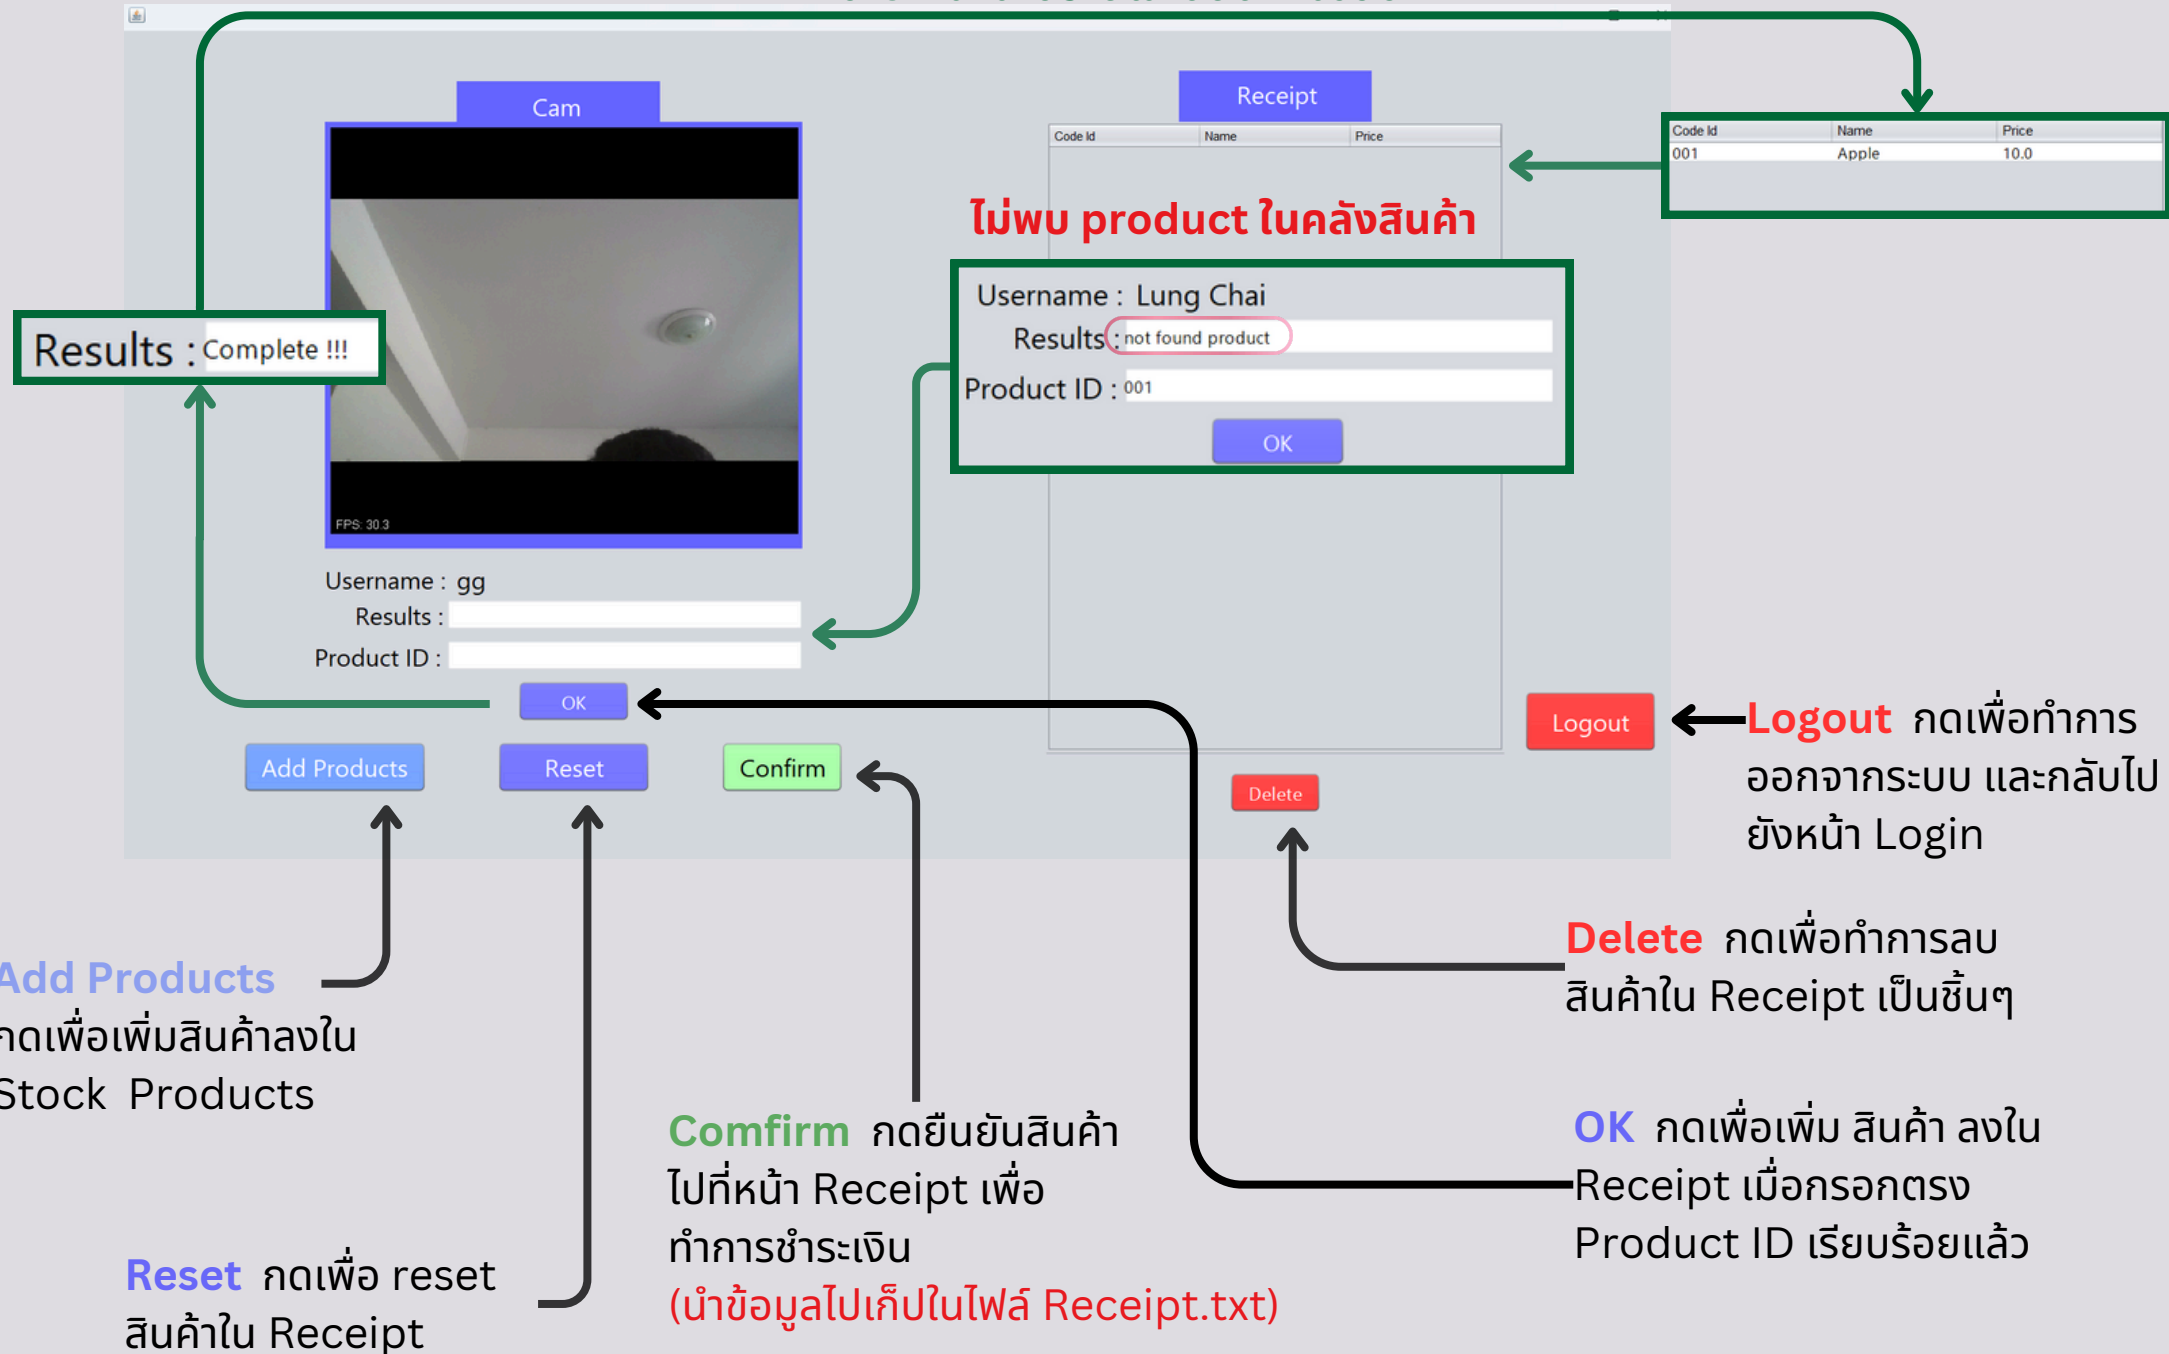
Cam

Receipt

| Code Id | Name | Price |
|---|---|---|

| Code Id | Name | Price |
|---|---|---|
| 001 | Apple | 10.0 |

ไม่พบ product ในคลังสินค้า

Username : Lung Chai
Results : not found product
Product ID : 001
OK

Results : Complete !!!

FPS: 30.3

Username : gg
Results :
Product ID :
OK

Add Products
Reset
Confirm
Delete
Logout

Logout กดเพื่อทำการออกจากระบบ และกลับไปยังหน้า Login

Delete กดเพื่อทำการลบสินค้าใน Receipt เป็นชิ้นๆ

Add Products กดเพื่อเพิ่มสินค้าลงใน Stock Products

Comfirm กดยืนยันสินค้าไปที่หน้า Receipt เพื่อทำการชำระเงิน
(นำข้อมูลไปเก็บในไฟล์ Receipt.txt)

OK กดเพื่อเพิ่ม สินค้า ลงใน Receipt เมื่อกรอกตรง Product ID เรียบร้อยแล้ว

Reset กดเพื่อ reset สินค้าใน Receipt